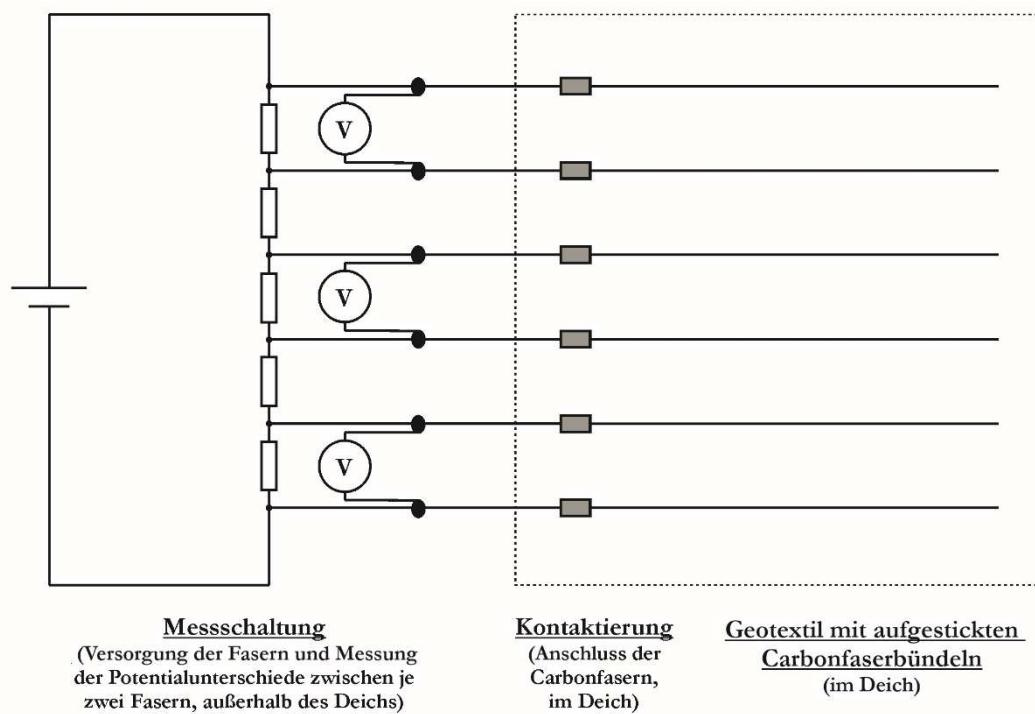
V

V

V

Messschaltung
(Versorgung der Fasern und Messung der Potentialunterschiede zwischen je zwei Fasern, außerhalb des Deichs)

Kontaktierung
(Anschluss der Carbonfasern, im Deich)

Geotextil mit aufgestickten Carbonfaserbündeln
(im Deich)